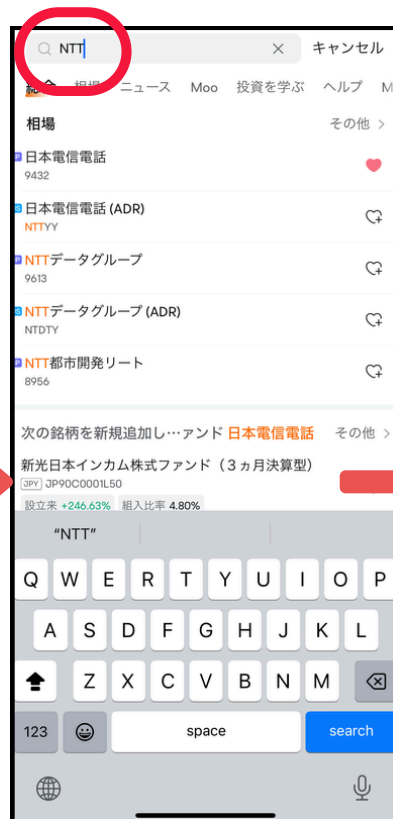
NTT × キャンセル

総合 相場 ニュース Moo 投資を学ぶ ヘルプ M

相場 その他 >

日本電信電話
9432

日本電信電話 (ADR)
NTTYY

NTTデータグループ
9613

NTTデータグループ (ADR)
NTDTY

NTT都市開発リート
8956

次の銘柄を新規追加し…ァンド 日本電信電話 その他 >

新光日本インカム株式ファンド（3ヵ月決算型）
JPY JP90C0001L50
設立来 +246.63% 組入比率 4.80%

"NTT"

Q W E R T Y U I O P
A S D F G H J K L
Z X C V B N M
123 space search